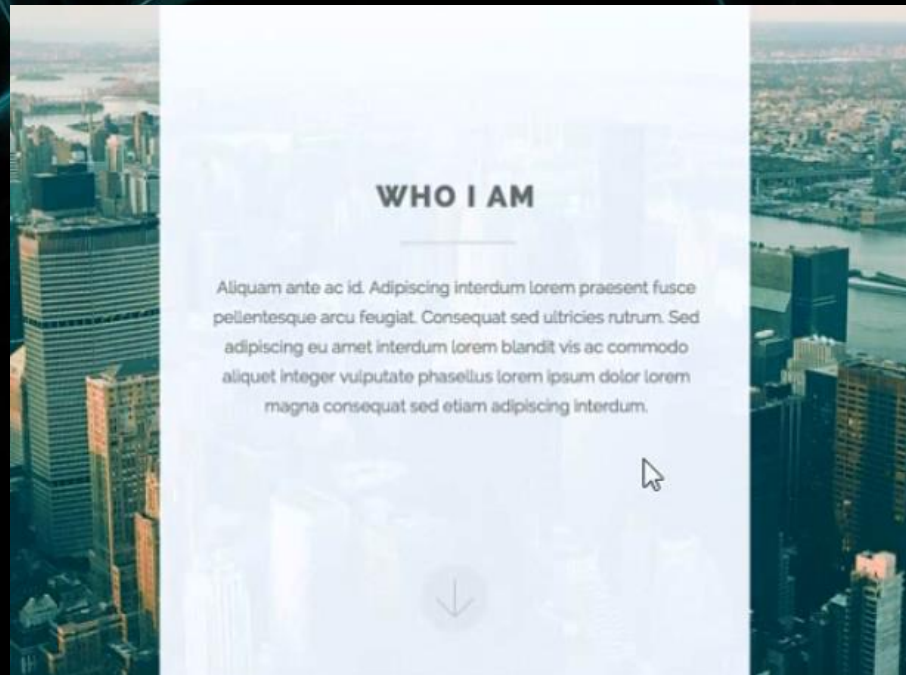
WHO I AM

Aliquam ante ac id. Adipiscing interdum lorem praesent fusce pellentesque arcu feugiat. Consequat sed ultricies rutrum. Sed adipiscing eu amet interdum lorem blandit vis ac commodo aliquet integer vulputate phasellus lorem ipsum dolor lorem magna consequat sed etiam adipiscing interdum.